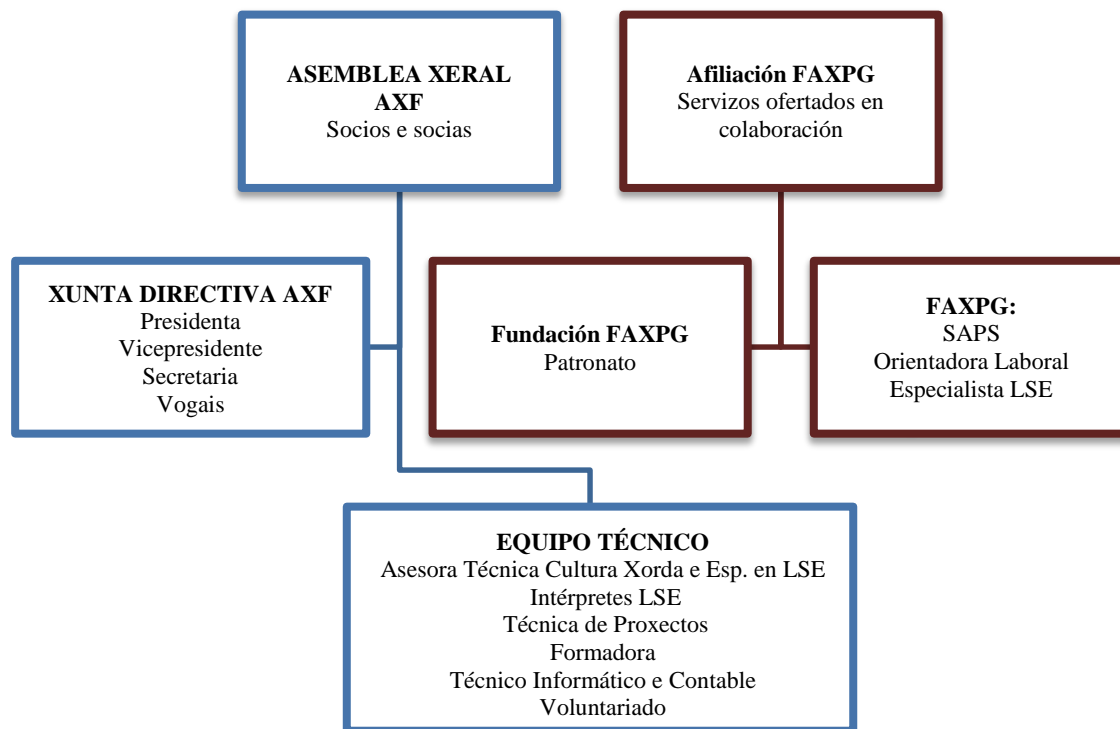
ASEMBLEA XERAL AXF
Socios e socias

Afiliación FAXPG
Servizos ofertados en colaboración

XUNTA DIRECTIVA AXF
Presidenta
Vicepresidente
Secretaria
Vogais

Fundación FAXPG
Patronato

FAXPG:
SAPS
Orientadora Laboral
Especialista LSE

EQUIPO TÉCNICO
Asesora Técnica Cultura Xorda e Esp. en LSE
Intérpretes LSE
Técnica de Proxectos
Formadora
Técnico Informático e Contable
Voluntariado